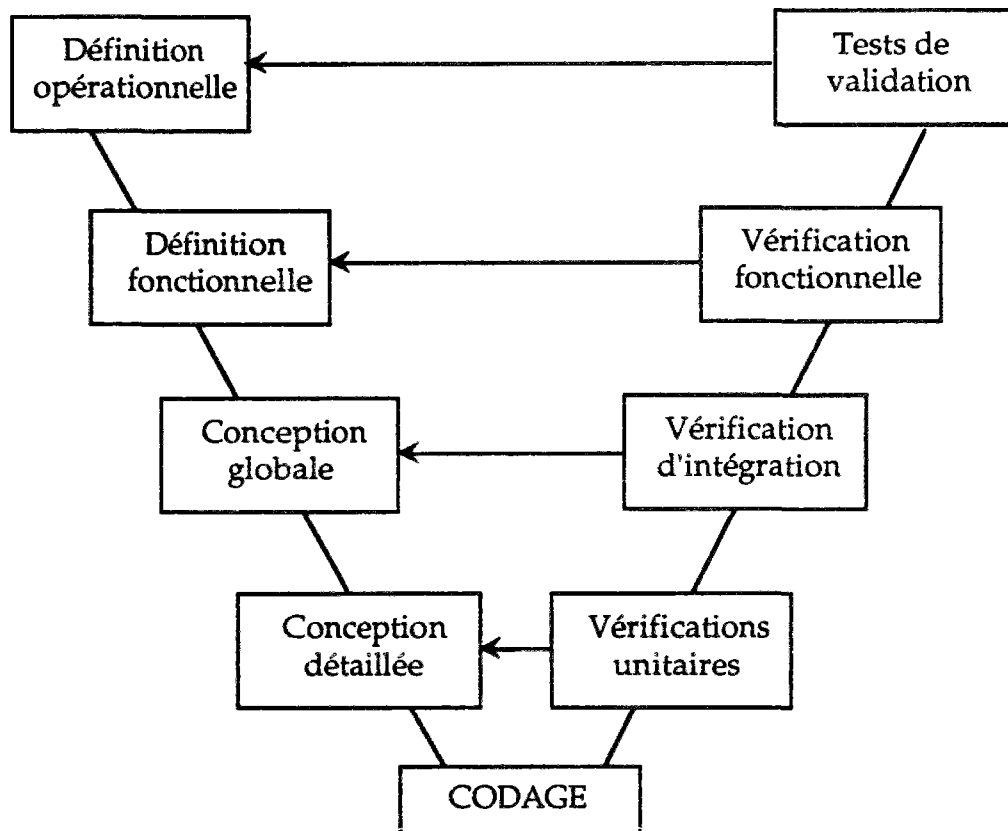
Définition opérationnelle

Tests de validation

Définition fonctionnelle

Vérification fonctionnelle

Conception globale

Vérification d'intégration

Conception détaillée

Vérifications unitaires

CODAGE